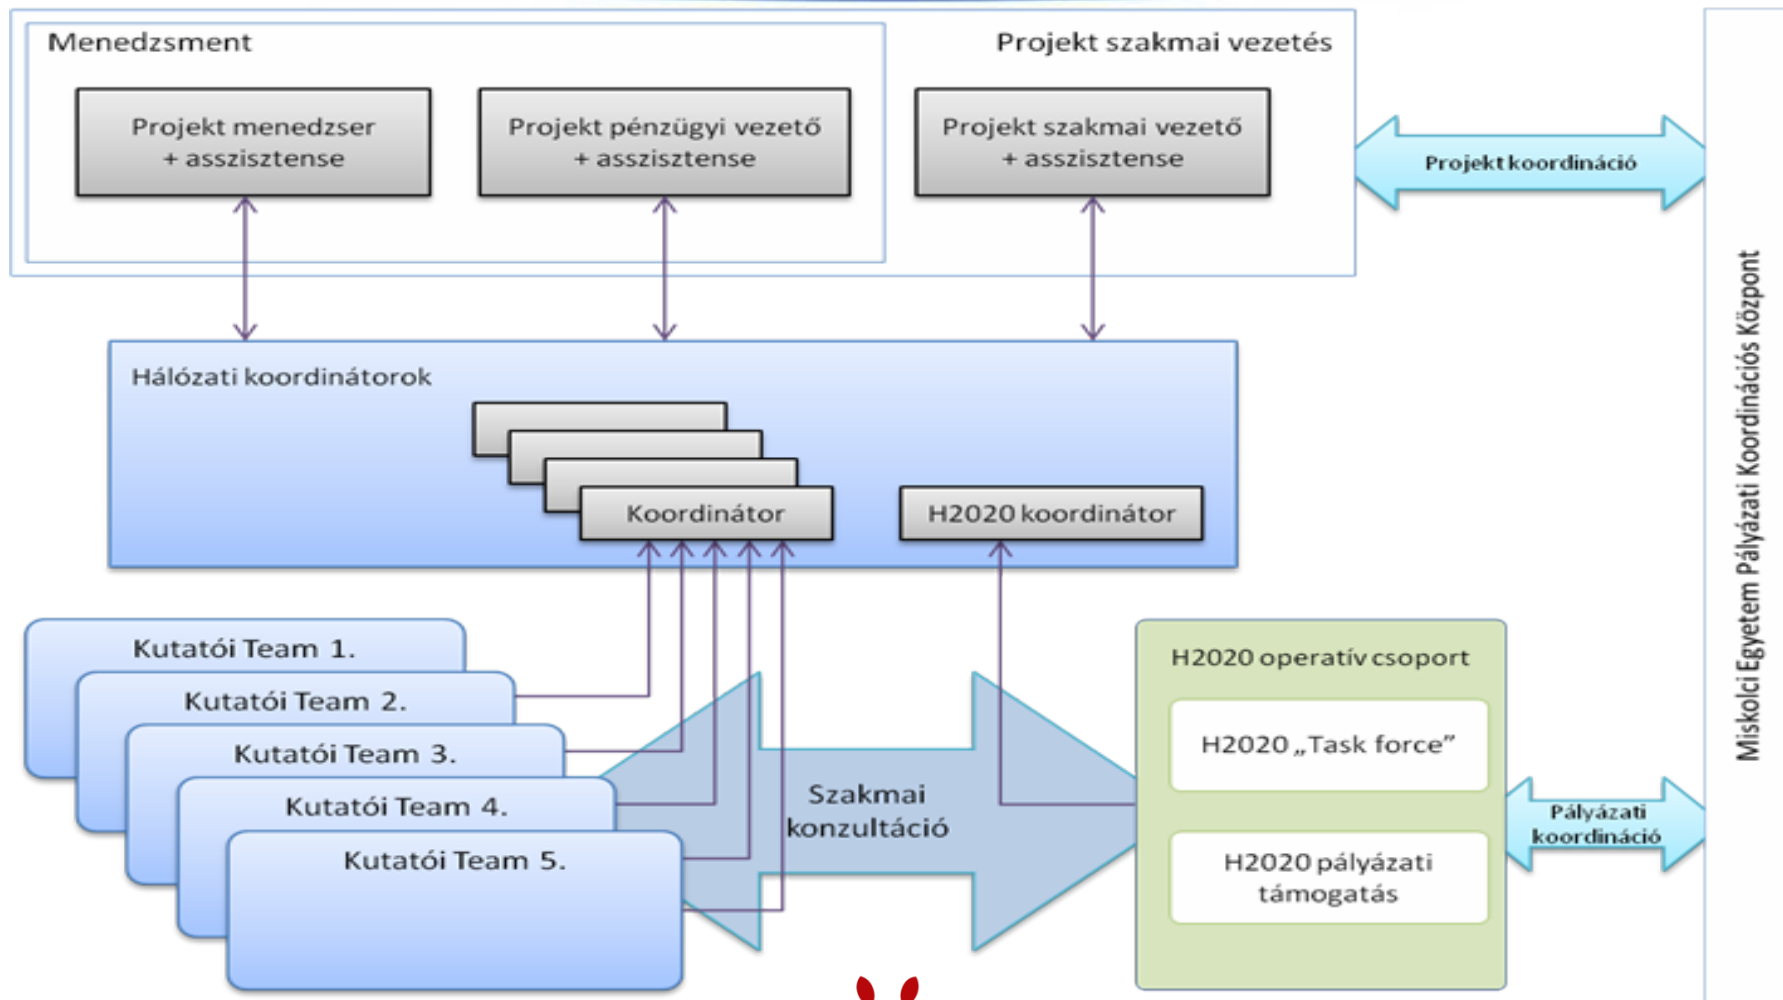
Menedzsment

Projekt szakmai vezetés

Projekt menedzser + asszisztense

Projekt pénzügyi vezető + asszisztense

Projekt szakmai vezető + asszisztense

Projekt koordináció

Miskolci Egyetem Pályázati Koordinációs Központ

Hálózati koordinátorok

Koordinátor

H2020 koordinátor

Kutatói Team 1.

Kutatói Team 2.

Kutatói Team 3.

Kutatói Team 4.

Kutatói Team 5.

Szakmai konzultáció

H2020 operatív csoport

H2020 „Task force”

H2020 pályázati támogatás

Pályázati koordináció